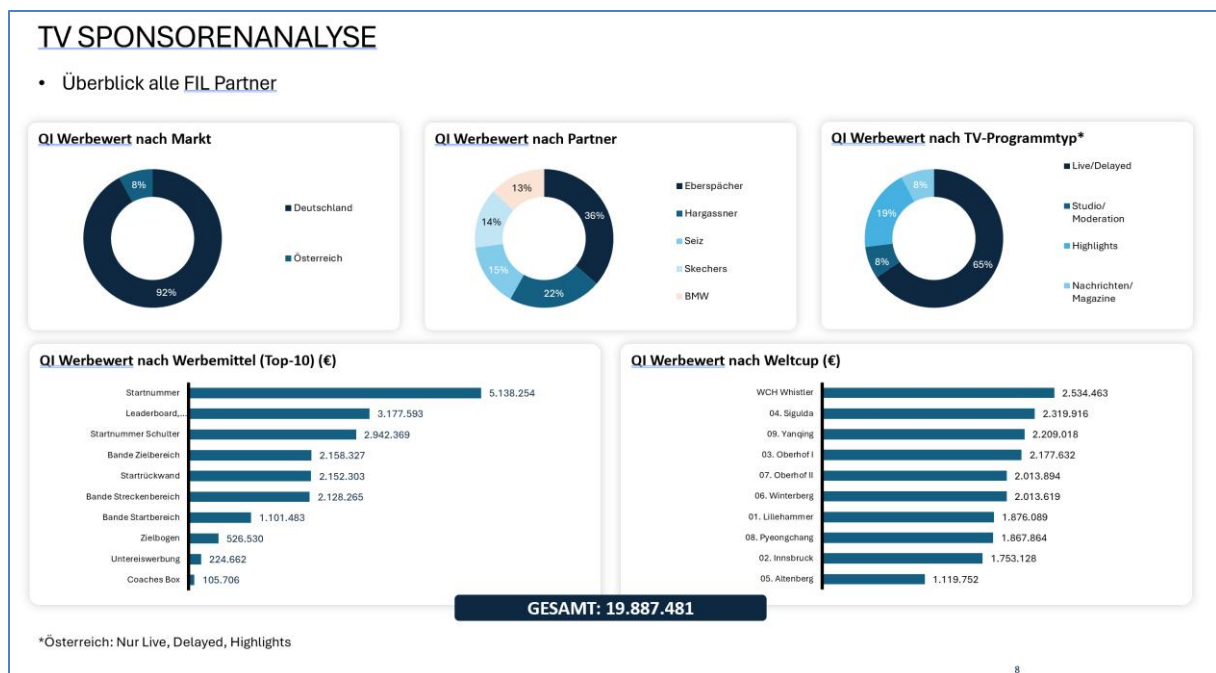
TV SPONSORENANALYSE

• Überblick alle FIL Partner

QI Werbewert nach Markt

8%
92%

Deutschland
Österreich

QI Werbewert nach Partner

13%
36%
14%
15%
22%

Eberspächer
Hargassner
Seiz
Skechers
BMW

QI Werbewert nach TV-Programmtyp*

8%
19%
8%
65%

Live/Delayed
Studio/ Moderation
Highlights
Nachrichten/ Magazine

QI Werbewert nach Werbemittel (Top-10) (€)

| Werbemittel | Wert |
|---|---|
| Startnummer | 5.138.254 |
| Leaderboard,... | 3.177.593 |
| Startnummer Schulter | 2.942.369 |
| Bande Zielbereich | 2.158.327 |
| Startrückwand | 2.152.303 |
| Bande Streckenbereich | 2.128.265 |
| Bande Startbereich | 1.101.483 |
| Zielbogen | 526.530 |
| Untereiswerbung | 224.662 |
| Coaches Box | 105.706 |

QI Werbewert nach Weltcup (€)

| Weltcup | Wert |
|---|---|
| WCH Whistler | 2.534.463 |
| 04. Sigulda | 2.319.916 |
| 09. Yanqing | 2.209.018 |
| 03. Oberhof I | 2.177.632 |
| 07. Oberhof II | 2.013.894 |
| 06. Winterberg | 2.013.619 |
| 01. Lillehammer | 1.876.089 |
| 08. Pyeongchang | 1.867.864 |
| 02. Innsbruck | 1.753.128 |
| 05. Altenberg | 1.119.752 |

GESAMT: 19.887.481

*Österreich: Nur Live, Delayed, Highlights

8